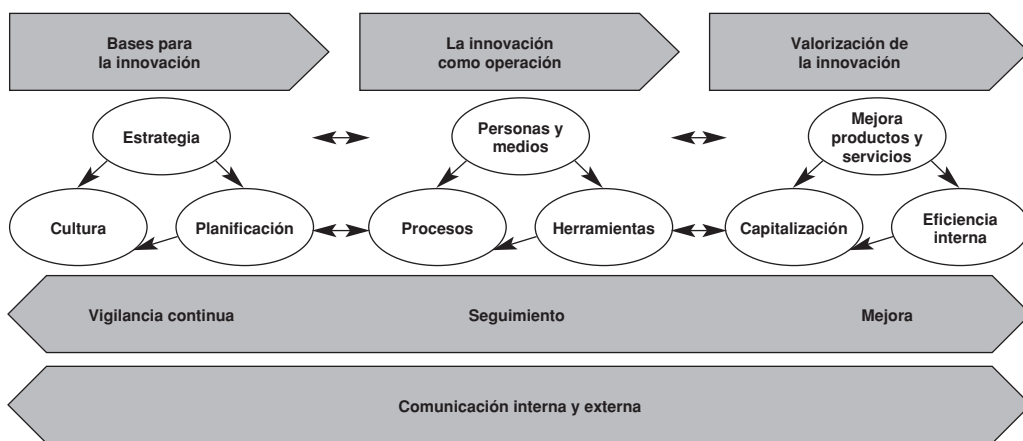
Bases para la innovación

La innovación como operación

Valorización de la innovación

Estrategia

Cultura

Planificación

Personas y medios

Procesos

Herramientas

Mejora productos y servicios

Capitalización

Eficiencia interna

Vigilancia continua

Seguimiento

Mejora

Comunicación interna y externa